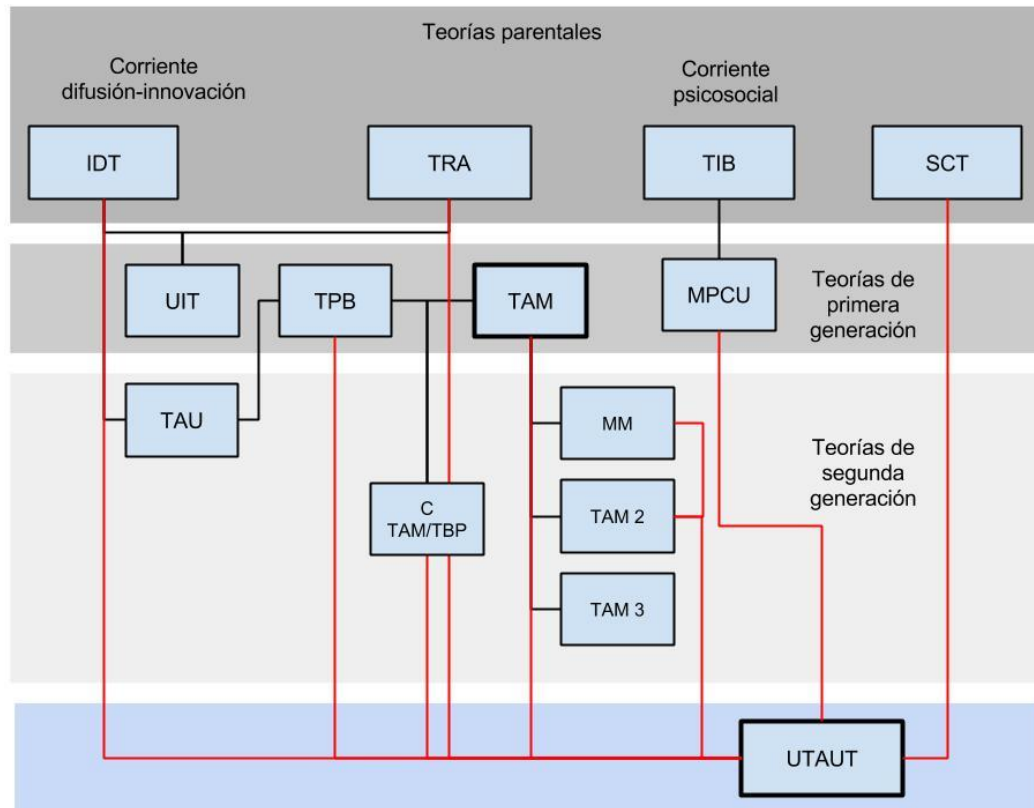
Teorías parentales

Corriente difusión-innovación

Corriente psicosocial

IDT

TRA

TIB

SCT

UIT

TPB

TAM

MPCU

Teorías de primera generación

TAU

MM

Teorías de segunda generación

C TAM/TBP

TAM 2

TAM 3

UTAUT